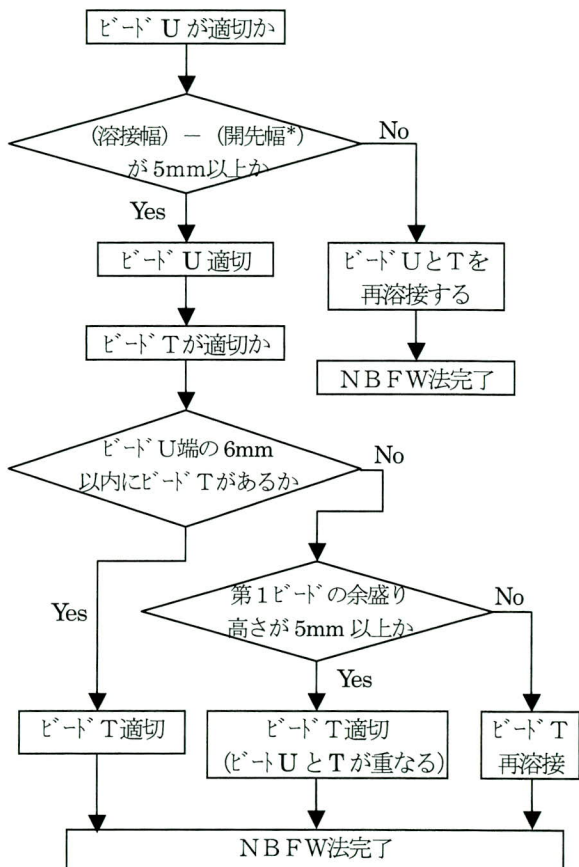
ビード U が適切か

（溶接幅）－（開先幅*）が 5mm以上か

No

Yes

ビード U 適切

ビード U と T を再溶接する

ビード T が適切か

N B F W法完了

ビード U端の 6mm 以内にビード T があるか

No

Yes

第 1 ビード の余盛り高さが 5mm 以上か

No

Yes

ビード T適切

ビード T適切（ビートU と T が重なる）

ビード T 再溶接

N B F W法完了